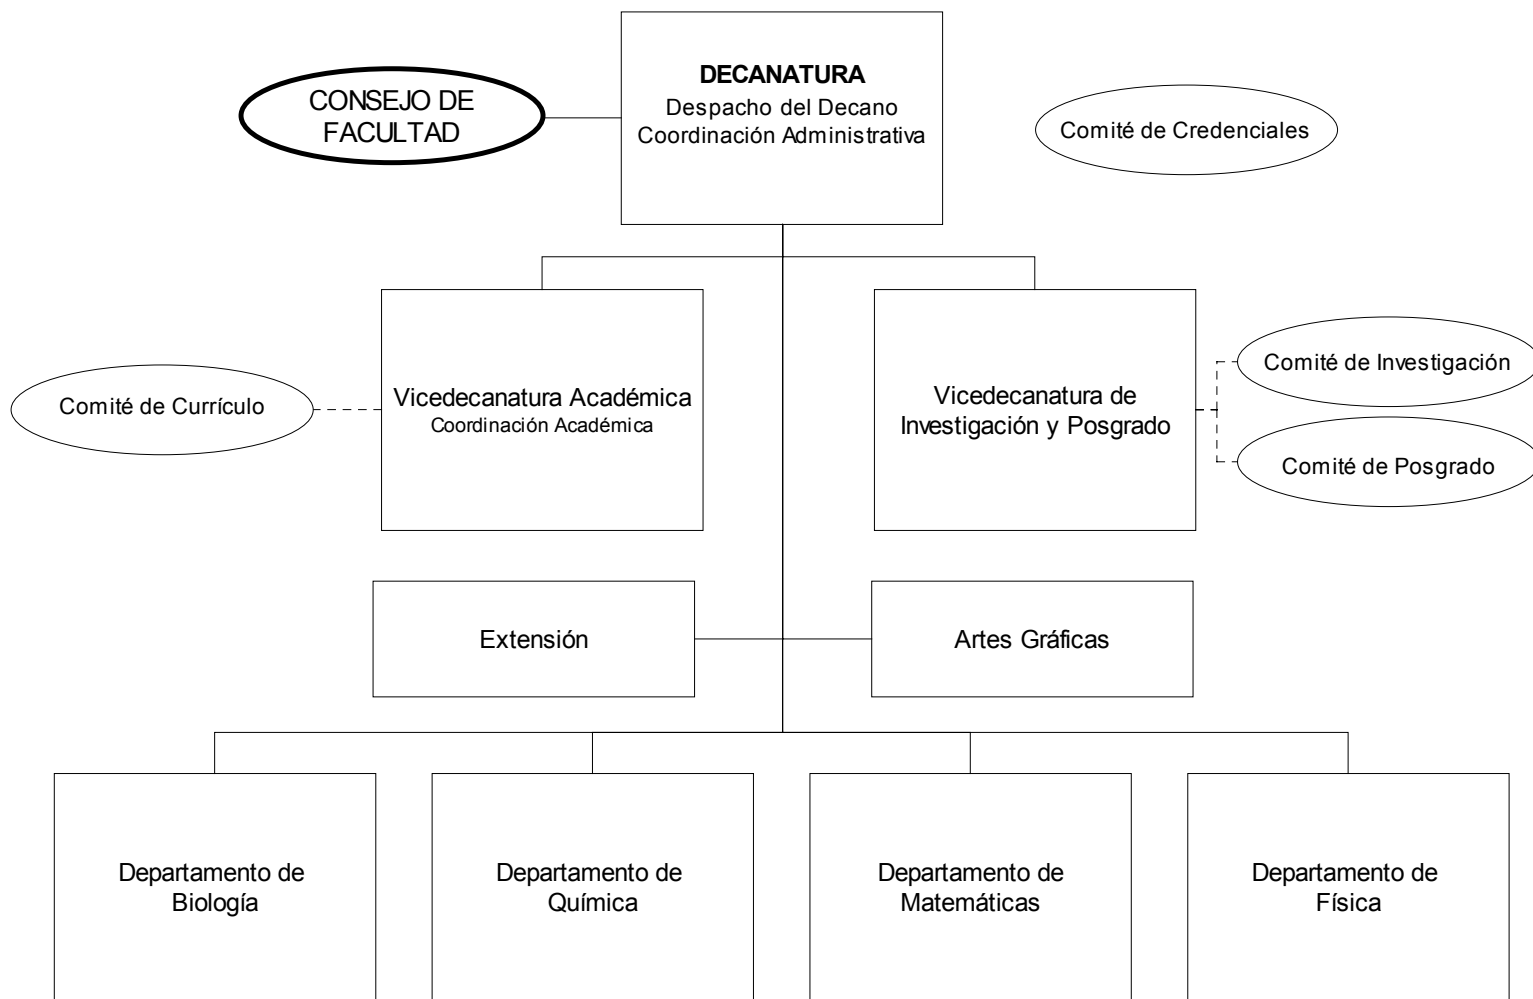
CONSEJO DE FACULTAD

**DECANATURA**
Despacho del Decano
Coordinación Administrativa

Comité de Credenciales

Comité de Currículo

Vicedecanatura Académica
Coordinación Académica

Vicedecanatura de Investigación y Posgrado

Comité de Investigación

Comité de Posgrado

Extensión

Artes Gráficas

Departamento de Biología

Departamento de Química

Departamento de Matemáticas

Departamento de Física